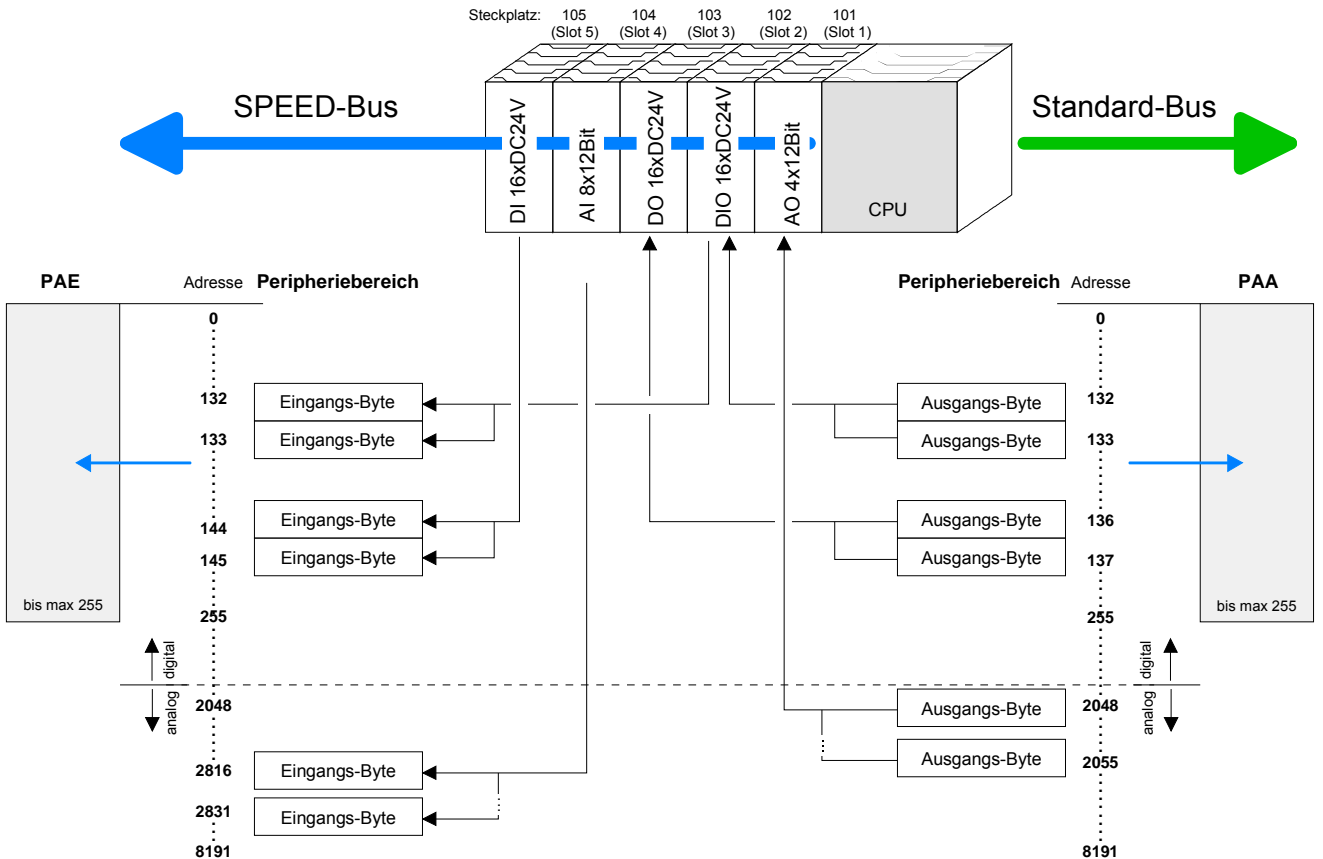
Steckplatz: 105 (Slot 5) 104 (Slot 4) 103 (Slot 3) 102 (Slot 2) 101 (Slot 1)

SPEED-Bus

Standard-Bus

DI 16xDC24V

AI 8x12Bit

DO 16xDC24V

DIO 16xDC24V

AO 4x12Bit

CPU

PAE

Adresse

Peripheriebereich

Peripheriebereich

Adresse

PAA

0

132

133

144

145

255

2048

2816

2831

8191

Eingangs-Byte

Eingangs-Byte

Eingangs-Byte

Eingangs-Byte

Eingangs-Byte

Eingangs-Byte

bis max 255

digital

analog

0

132

133

136

137

255

2048

2055

8191

Ausgangs-Byte

Ausgangs-Byte

Ausgangs-Byte

Ausgangs-Byte

Ausgangs-Byte

Ausgangs-Byte

bis max 255

digital

analog